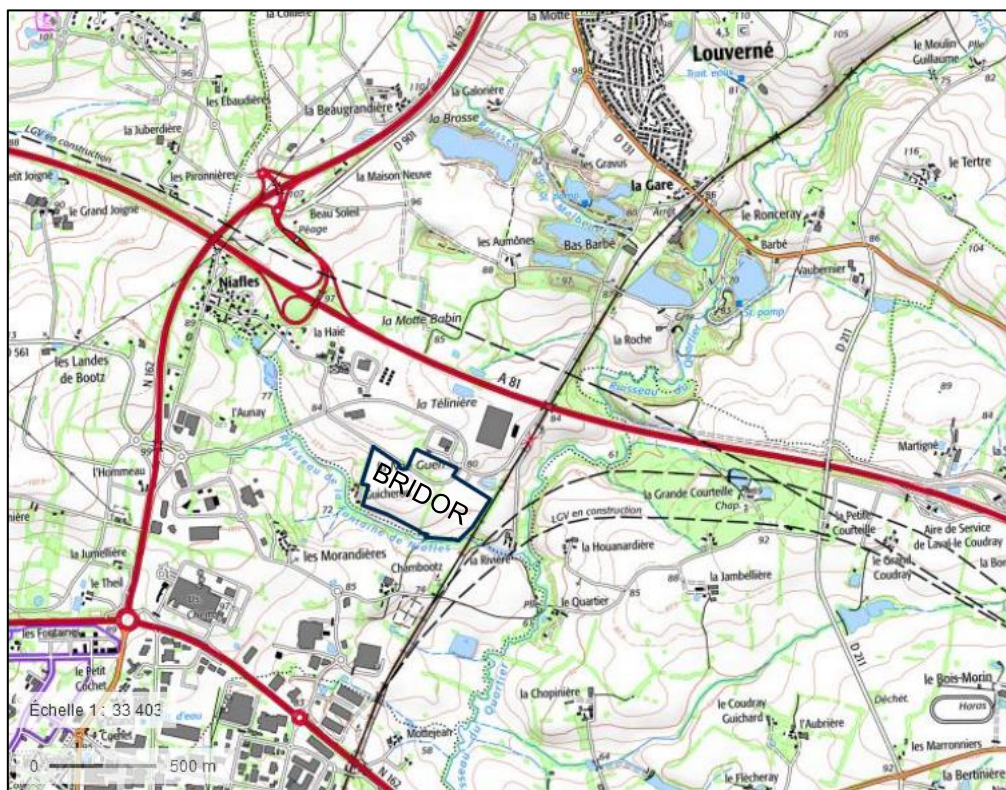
la Collière
N 162
la Motte
Louverné
le Moulin Guillaume
105
les Ebaudières
la Beaugrandière
la Galorière
la Juberdière
la Brosse
D 901
D 131
LGV en construction
les Pinonnières
la Maison Neuve
les Gravus
le Tertre
etit Joigné
la Gare
le Grand Joigné
Beau Soleil
Péage
les Aumônes
Bas Barbé
le Ronceray
Barbé
Vaubernier
104
Niafles
97
la Motte Babin
la Haie
la Roche
St. pomp
les Landes de Bootz
N 162
A 81
l'Aunay
la Télinière
89
84
D 211
Martigné
l'Hommeau
Guen
BRIDOR
Guichère
la Grande Courteille
Chap.
LGV en construction
Petite Courteille
Aire de Service de Laval-le Coudray
la Houanardière
la Jumellière
les Morandières
Chambootz
la Rivière
la Jambellière
le Grand Coudray
le Theil
le Quartier
les Fontaines
le Petit Cochet
la Chopinière
D 211
le Bois-Morin
Échelle 1 : 33 403
le Coudray Guichard
l'Aubrière
Déchet.
Haras
les Marronniers
0
500 m
Montjean
le Flecheray
la Bertinière